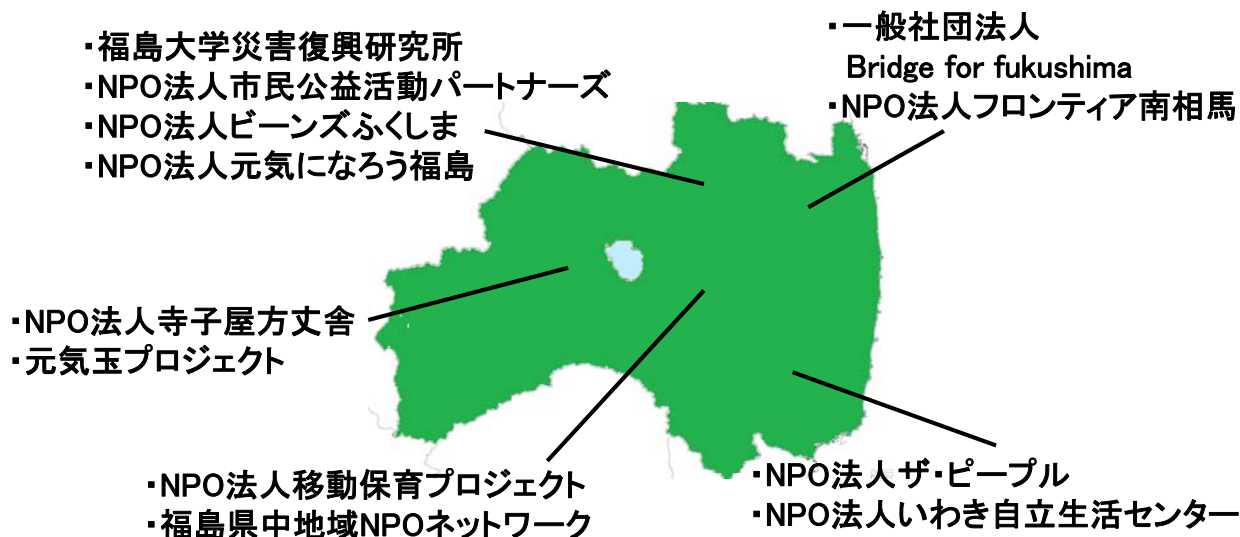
・福島大学災害復興研究所
・NPO法人市民公益活動パートナーズ
・NPO法人ビーンズふくしま
・NPO法人元気になろう福島

・一般社団法人
Bridge for fukushima
・NPO法人フロンティア南相馬

・NPO法人寺子屋方丈舎
・元気玉プロジェクト

・NPO法人移動保育プロジェクト
・福島県中地域NPOネットワーク

・NPO法人ザ・ピープル
・NPO法人いわき自立生活センター